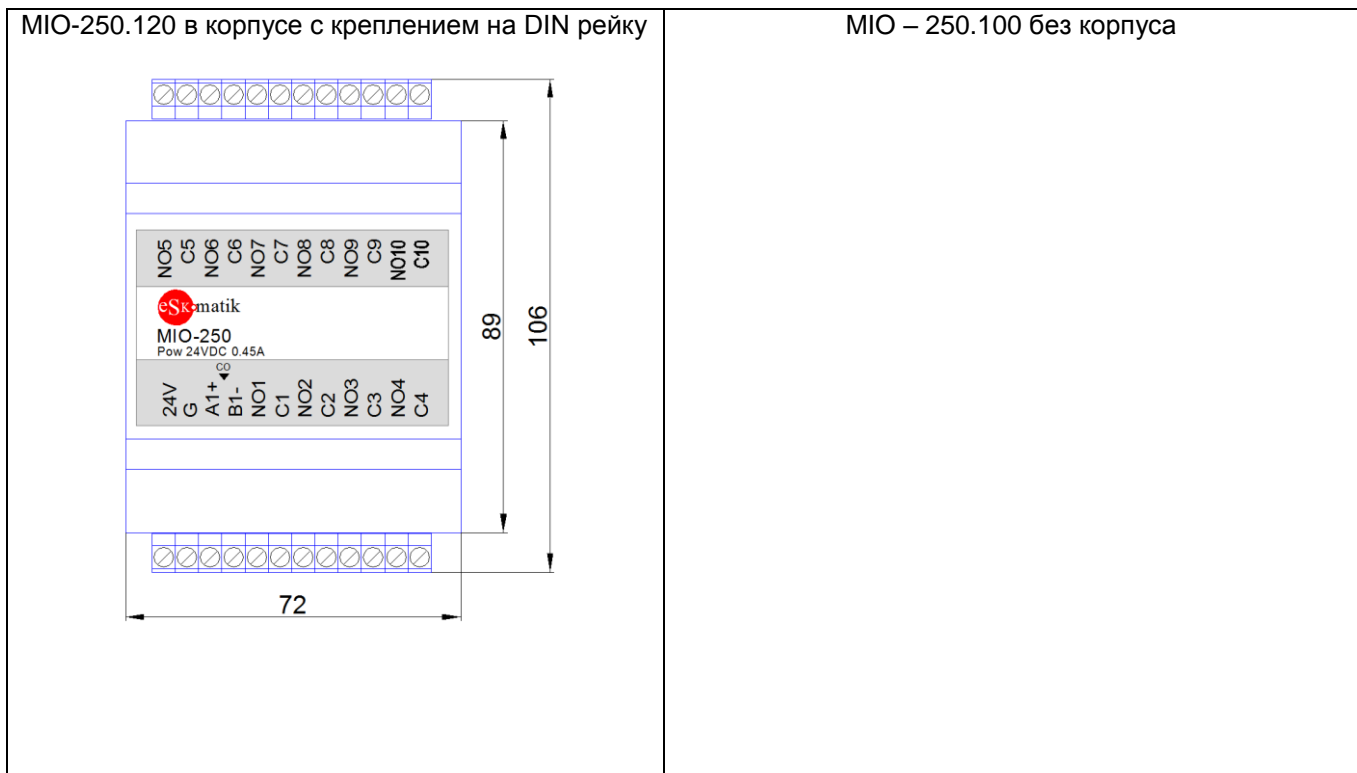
| MIO-250.120 в корпусе с креплением на DIN рейку | MIO – 250.100 без корпуса |
|---|---|
| NO5 C5 NO6 C6 NO7 C7 NO8 C8 NO9 C9 NO10 C10<br>eSк-matik<br>MIO-250<br>Pow 24VDC 0.45A<br>CO<br>24V G A1+ B1- NO1 C1 NO2 C2 NO3 C3 NO4 C4<br>89<br>106<br>72 | |